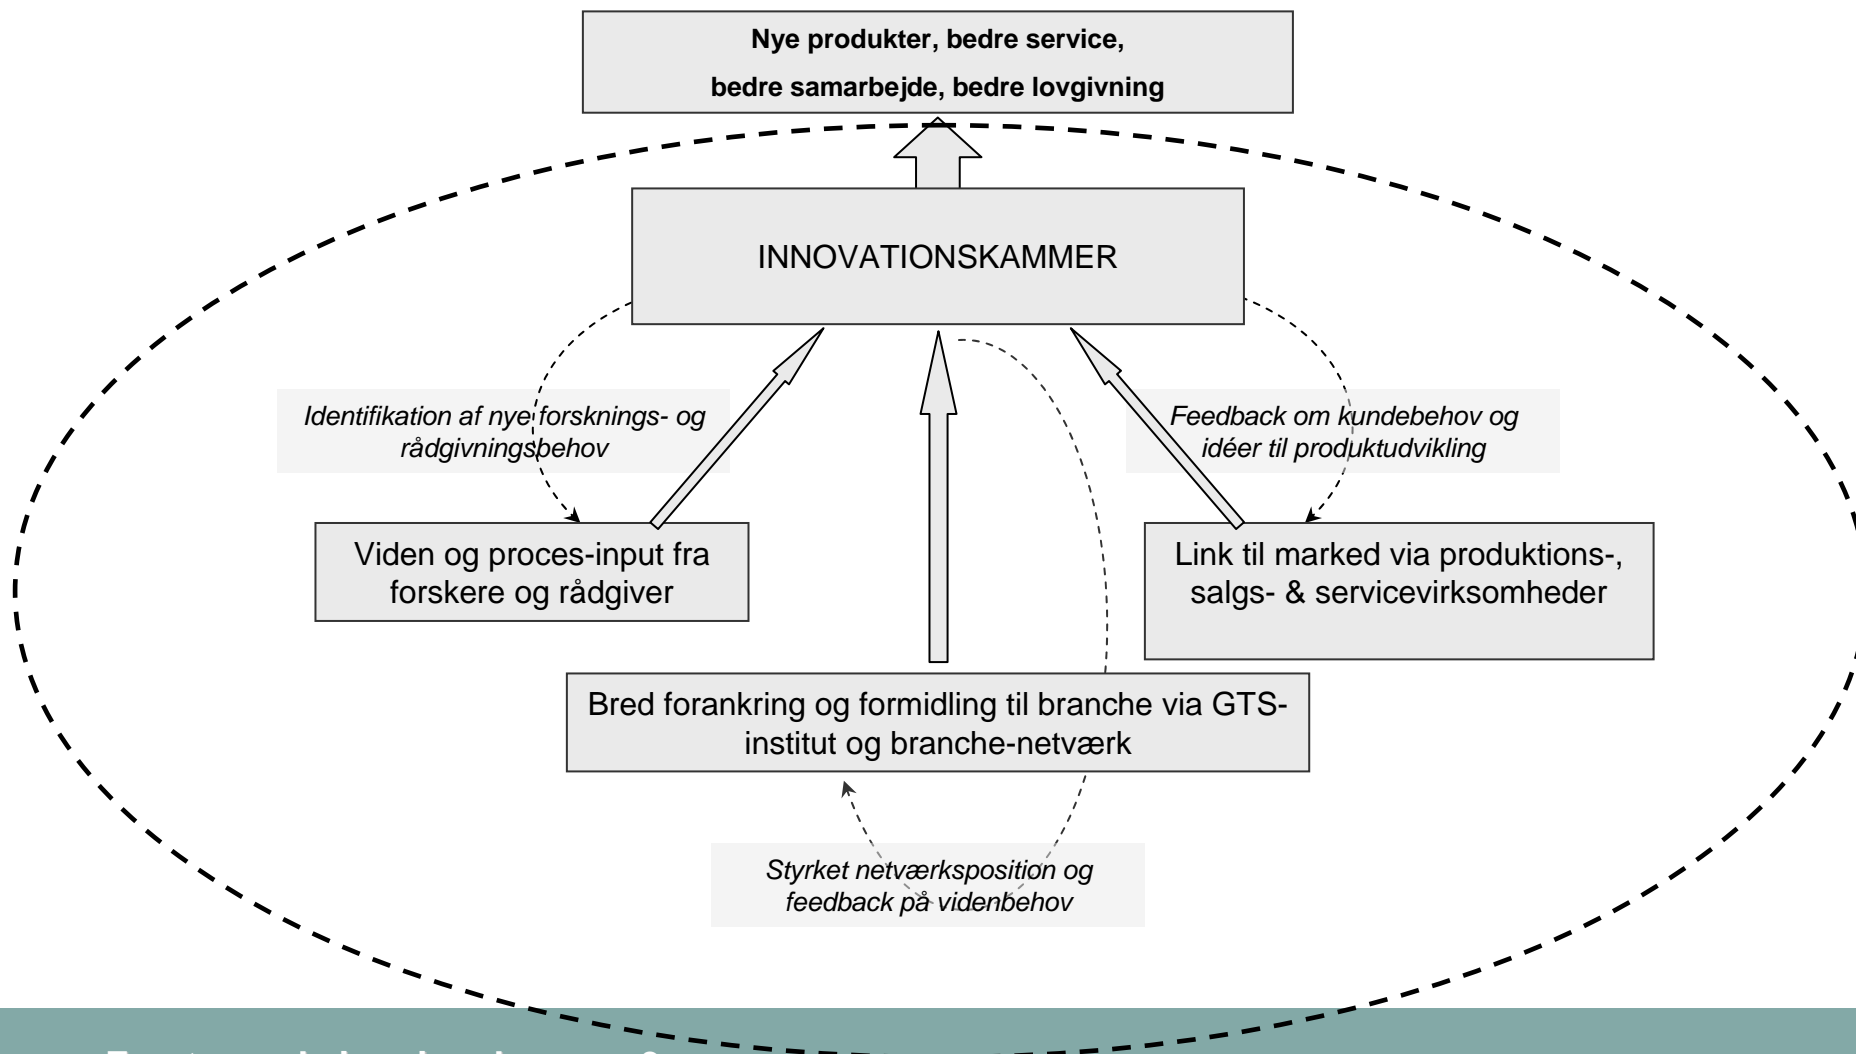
Nye produkter, bedre service,

bedre samarbejde, bedre lovgivning

INNOVATIONSKAMMER

Identifikation af nye forsknings- og rådgivningsbehov

Feedback om kundebehov og idéer til produktudvikling

Viden og proces-input fra forskere og rådgiver

Link til marked via produktions-, salgs- & servicevirksomheder

Bred forankring og formidling til branche via GTS-institut og branche-netværk

Styrket netværksposition og feedback på videnbehov

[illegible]